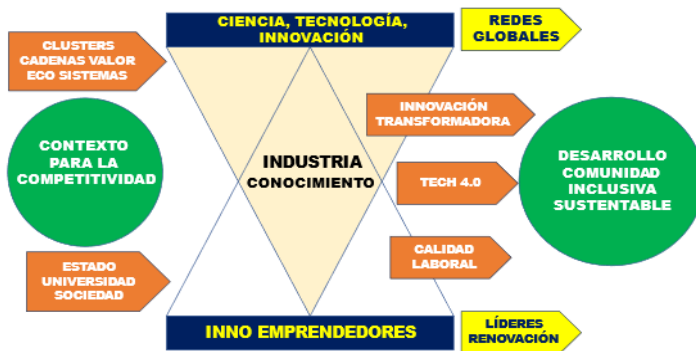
CIENCIA, TECNOLOGÍA, INNOVACIÓN

REDES GLOBALES

CLUSTERS CADENAS VALOR ECO SISTEMAS

INNOVACIÓN TRANSFORMADORA

CONTEXTO PARA LA COMPETITIVIDAD

INDUSTRIA CONOCIMIENTO

TECH 4.0

DESARROLLO COMUNIDAD INCLUSIVA SUSTENTABLE

CALIDAD LABORAL

ESTADO UNIVERSIDAD SOCIEDAD

INNO EMPRENDEDORES

LÍDERES RENOVACIÓN